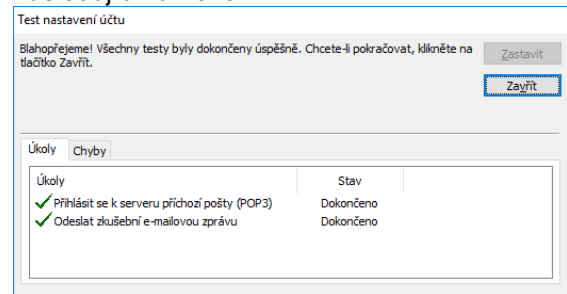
Test nastavení účtu

Blahopřejeme! Všechny testy byly dokončeny úspěšně. Chcete-li pokračovat, klikněte na tlačítko Zavřít.

Zastavit

Zavřít

Úkoly | Chyby

| Úkoly | Stav |
|---|---|
| Přihlásit se k serveru příchozí pošty (POP3) | Dokončeno |
| Odeslat zkušební e-mailovou zprávu | Dokončeno |